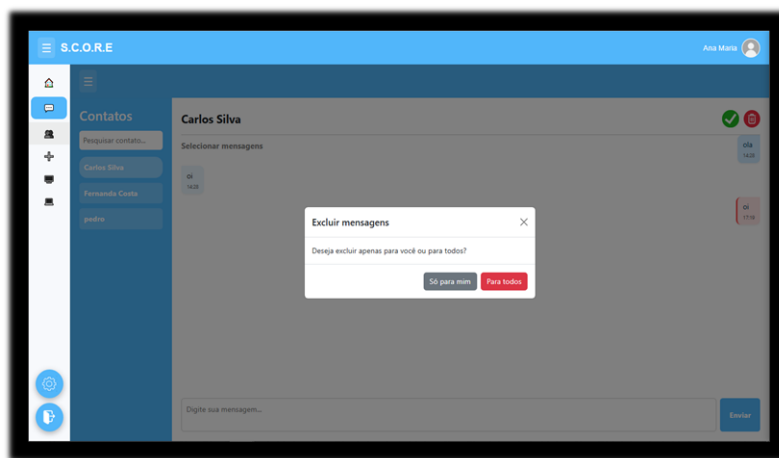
S.C.O.R.E

Ana Maria

Contatos

Pesquisar contato...

Carlos Silva

Fernanda Costa

pedro

Carlos Silva

Selecionar mensagens

ola
14:20

oi
14:32

oi
17:19

Excluir mensagens

Deseja excluir apenas para você ou para todos?

Só para mim

Para todos

Digite sua mensagem...

Enviar